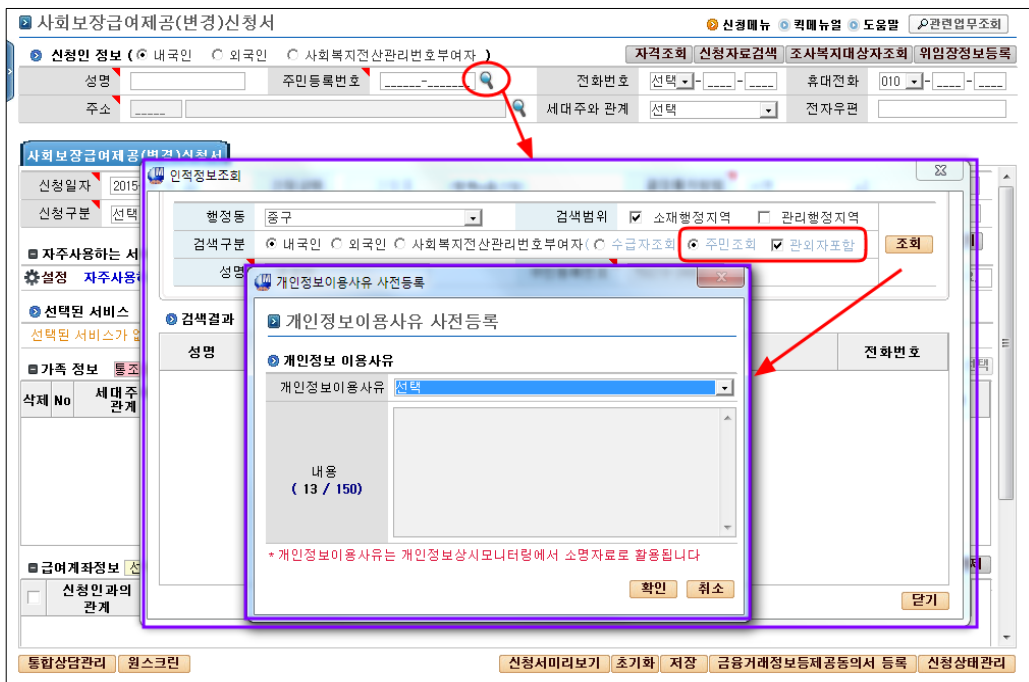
사회보장급여제공(변경)신청서

신청메뉴 퀵매뉴얼 도움말 관련업무조회

신청인 정보 내국인 외국인 사회복지전산관리번호부여자

자격조회 신청자료검색 조사복지대상자조회 위임장정보등록

성명 주민등록번호 ______-_______ 전화번호 선택 - ____ - ____ 휴대전화 010 - ____ - ____

주소 _____ 세대주와 관계 선택 전자우편

사회보장급여제공(변경)신청서

신청일자 2015

신청구분 선택

자주사용하는 서

설정 자주사용

선택된 서비스

선택된 서비스가 없

가족 정보 통조

삭제 No 세대주 관계

급여계좌정보

신청인과의 관계

인적정보조회

행정동 중구

검색범위 소재행정지역 관리행정지역

검색구분 내국인 외국인 사회복지전산관리번호부여자 수급자조회 주민조회 관외자포함

조회

성명

검색결과

성명

전화번호

닫기

개인정보이용사유 사전등록

개인정보이용사유 사전등록

개인정보 이용사유

개인정보이용사유 선택

내용
( 13 / 150)

* 개인정보이용사유는 개인정보상시모니터링에서 소명자료로 활용됩니다

확인 취소

통합상담관리 원스크린

신청서미리보기 초기화 저장 금융거래정보등제공동의서 등록 신청상태관리